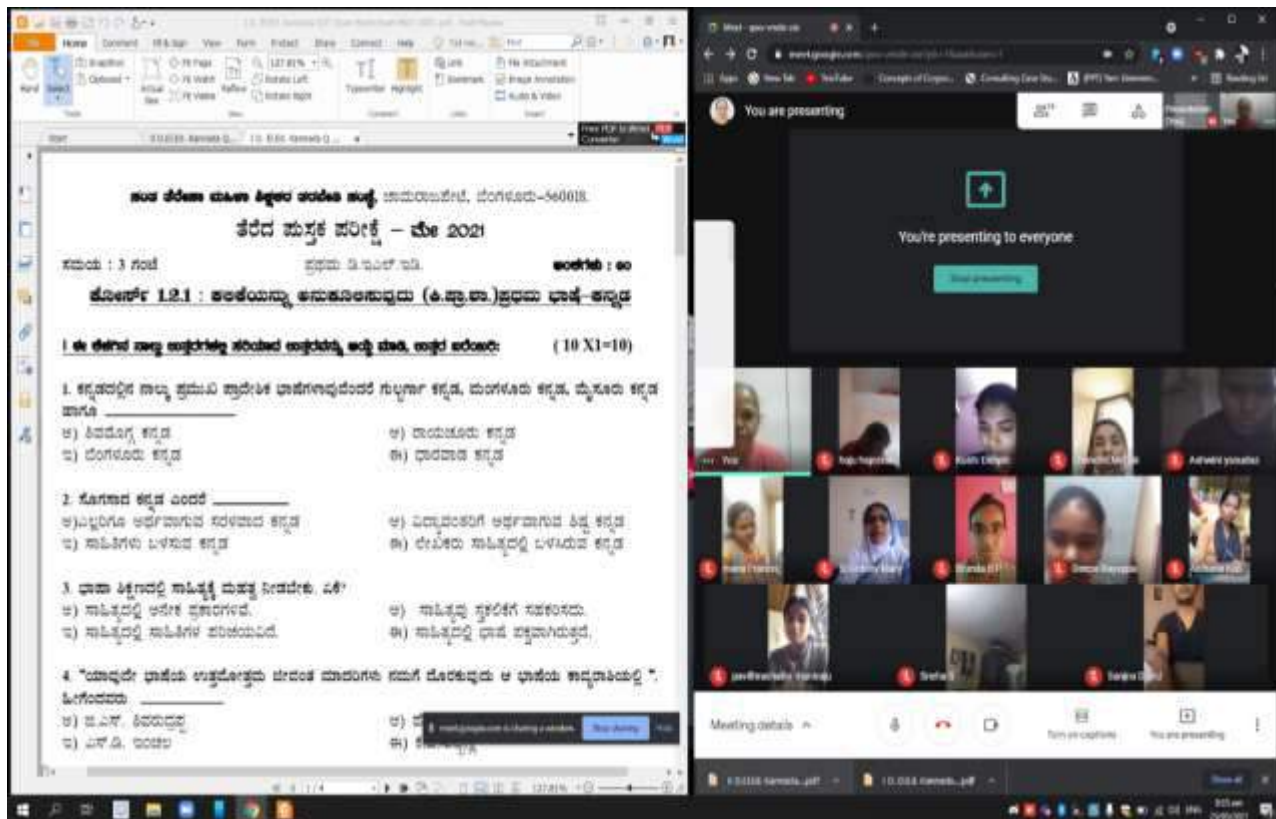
Home Comment Fill & Sign View Form Protect Share Connect Help

ಸಂತ ತೆರೇಸಾ ಮಹಿಳಾ ಶಿಕ್ಷಕರ ತರಬೇತಿ ಸಂಸ್ಥೆ, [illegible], ಬೆಂಗಳೂರು-560018.

ತೆರೆದ ಪುಸ್ತಕ ಪರೀಕ್ಷೆ – ಮೇ 2021

ಸಮಯ : 3 ಗಂಟೆ ಪ್ರಥಮ ಡಿ.ಇಎಲ್.ಇಡಿ. ಅಂಕಗಳು : ೯೦

ಕೋರ್ಸ್ 1.2.1 : ಕಲಿಕೆಯನ್ನು ಅನುಕೂಲಿಸುವುದು (ಕ.ಪ್ರಾ.ಶಾ.)ಪ್ರಥಮ ಭಾಷೆ-ಕನ್ನಡ

I ಈ ಕೆಳಗಿನ ನಾಲ್ಕು ಉತ್ತರಗಳಲ್ಲಿ ಸರಿಯಾದ ಉತ್ತರವನ್ನು ಆಯ್ಕೆ ಮಾಡಿ, ಉತ್ತರ ಬರೆಯಿರಿ: (10 X1=10)

1. ಕನ್ನಡದಲ್ಲಿನ ನಾಲ್ಕು ಪ್ರಮುಖ ಪ್ರಾದೇಶಿಕ ಭಾಷೆಗಳಾವುವೆಂದರೆ ಗುಲ್ಬರ್ಗಾ ಕನ್ನಡ, ಮಂಗಳೂರು ಕನ್ನಡ, ಮೈಸೂರು ಕನ್ನಡ ಹಾಗೂ ________
ಅ) ಶಿವಮೊಗ್ಗ ಕನ್ನಡ ಆ) ರಾಯಚೂರು ಕನ್ನಡ
ಇ) ಬೆಂಗಳೂರು ಕನ್ನಡ ಈ) ಧಾರವಾಡ ಕನ್ನಡ

2. ಸೊಗಸಾದ ಕನ್ನಡ ಎಂದರೆ ________
ಅ)ಎಲ್ಲರಿಗೂ ಅರ್ಥವಾಗುವ ಸರಳವಾದ ಕನ್ನಡ ಆ) ವಿದ್ವಾಂಸರಿಗೆ ಅರ್ಥವಾಗುವ ಕಿಷ್ಟ ಕನ್ನಡ
ಇ) ಸಾಹಿತಿಗಳು ಬಳಸುವ ಕನ್ನಡ ಈ) ಲೇಖಕರು ಸಾಹಿತ್ಯದಲ್ಲಿ ಬಳಸುವ ಕನ್ನಡ

3. ಭಾಷಾ ಶಿಕ್ಷಣದಲ್ಲಿ ಸಾಹಿತ್ಯಕ್ಕೆ ಮಹತ್ವ ನೀಡಬೇಕು. ಏಕೆ?
ಅ) ಸಾಹಿತ್ಯದಲ್ಲಿ ಅನೇಕ ಪ್ರಕಾರಗಳಿವೆ. ಆ) ಸಾಹಿತ್ಯವು ಸೃಜನಶೀಲತೆಗೆ ಸಹಕಾರಿಯು.
ಇ) ಸಾಹಿತ್ಯದಲ್ಲಿ ಸಾಹಿತಿಗಳ ಪರಿಚಯವಿದೆ. ಈ) ಸಾಹಿತ್ಯದಲ್ಲಿ ಭಾಷೆ ಪಕ್ವವಾಗಿರುತ್ತದೆ.

4. "ಯಾವುದೇ ಭಾಷೆಯ ಉತ್ತಮೋತ್ತಮ ಜೀವಂತ ಮಾದರಿಗಳು ನಮಗೆ ದೊರಕುವುದು ಆ ಭಾಷೆಯ ಕಾವ್ಯರಾಶಿಯಲ್ಲಿ ". ಹೀಗೆಂದವರು ________
ಅ) ಜಿ.ಎಸ್. ಶಿವರುದ್ರಪ್ಪ ಆ) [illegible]
ಇ) ಎಸ್.ವಿ. ರಂಗಣ್ಣ ಈ) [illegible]

meet.google.com is sharing a window. Stop sharing Hide

You are presenting
You're presenting to everyone
Stop presenting
You
Meeting details
Turn on captions
You are presenting
Show all